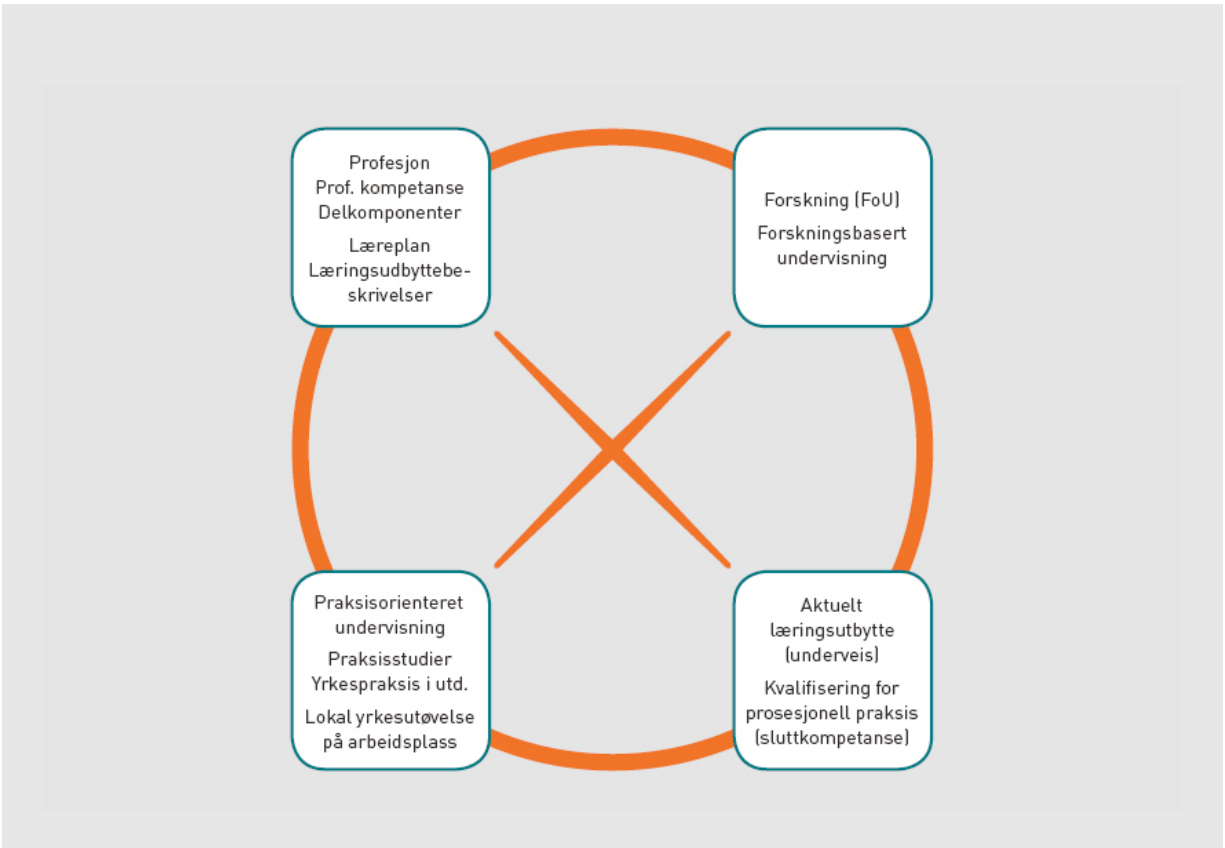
Profesjon
Prof. kompetanse
Delkomponenter

Læreplan
Læringsudbyttebeskrivelser

Forskning (FoU)

Forskningsbasert undervisning

Praksisorienteret undervisning

Praksisstudier
Yrkespraksis i utd.

Lokal yrkesutøvelse på arbeidsplass

Aktuelt læringsutbytte (underveis)

Kvalifisering for prosesjonell praksis (sluttkompetanse)